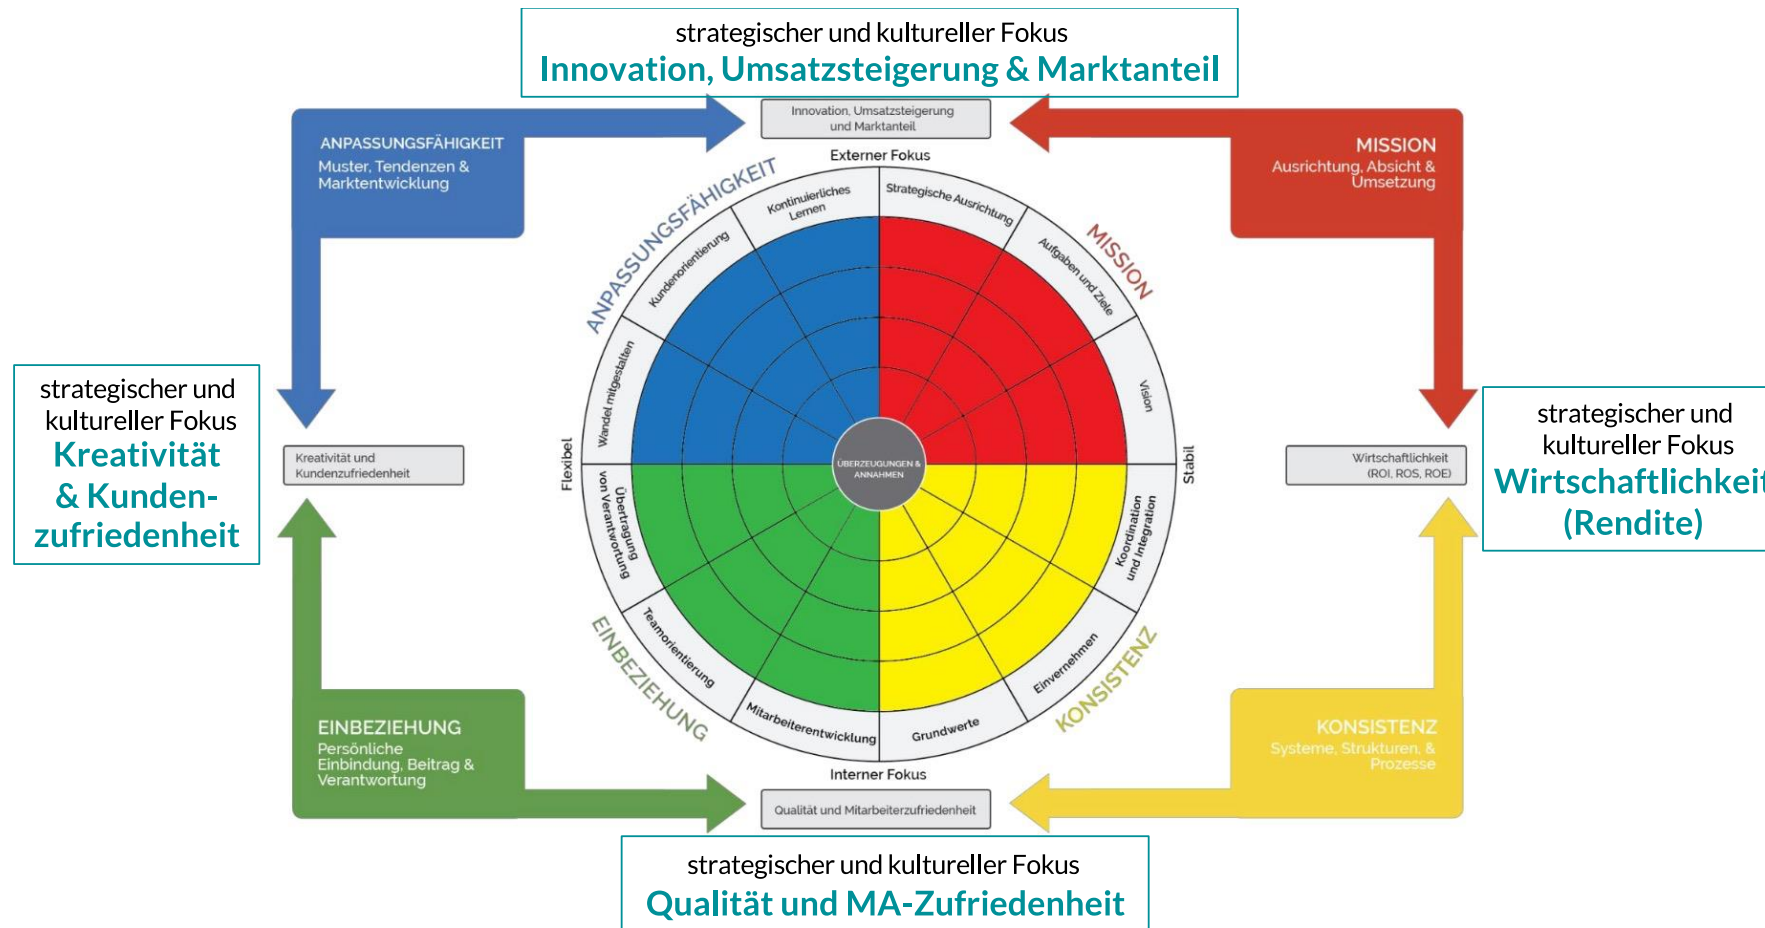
strategischer und kultureller Fokus
Innovation, Umsatzsteigerung & Marktanteil

Innovation, Umsatzsteigerung und Marktanteil

ANPASSUNGSFÄHIGKEIT
Muster, Tendenzen & Marktentwicklung

MISSION
Ausrichtung, Absicht & Umsetzung

Externer Fokus

ANPASSUNGSFÄHIGKEIT

Kontinuierliches Lernen

Strategische Ausrichtung

MISSION

Kundenorientierung

Aufgaben und Ziele

Wandel mitgestalten

Vision

strategischer und kultureller Fokus
Kreativität & Kundenzufriedenheit

Kreativität und Kundenzufriedenheit

Flexibel

ÜBERZEUGUNGEN & ANNAHMEN

Stabil

Wirtschaftlichkeit (ROI, ROS, ROE)

strategischer und kultureller Fokus
Wirtschaftlichkei
(Rendite)

Übertragung von Verantwortung

Koordination und Integration

Teamorientierung

Einvernehmen

EINBEZIEHUNG

KONSISTENZ

Mitarbeiterentwicklung

Grundwerte

EINBEZIEHUNG
Persönliche Einbindung, Beitrag & Verantwortung

KONSISTENZ
Systeme, Strukturen, & Prozesse

Interner Fokus

Qualität und Mitarbeiterzufriedenheit

strategischer und kultureller Fokus
Qualität und MA-Zufriedenheit